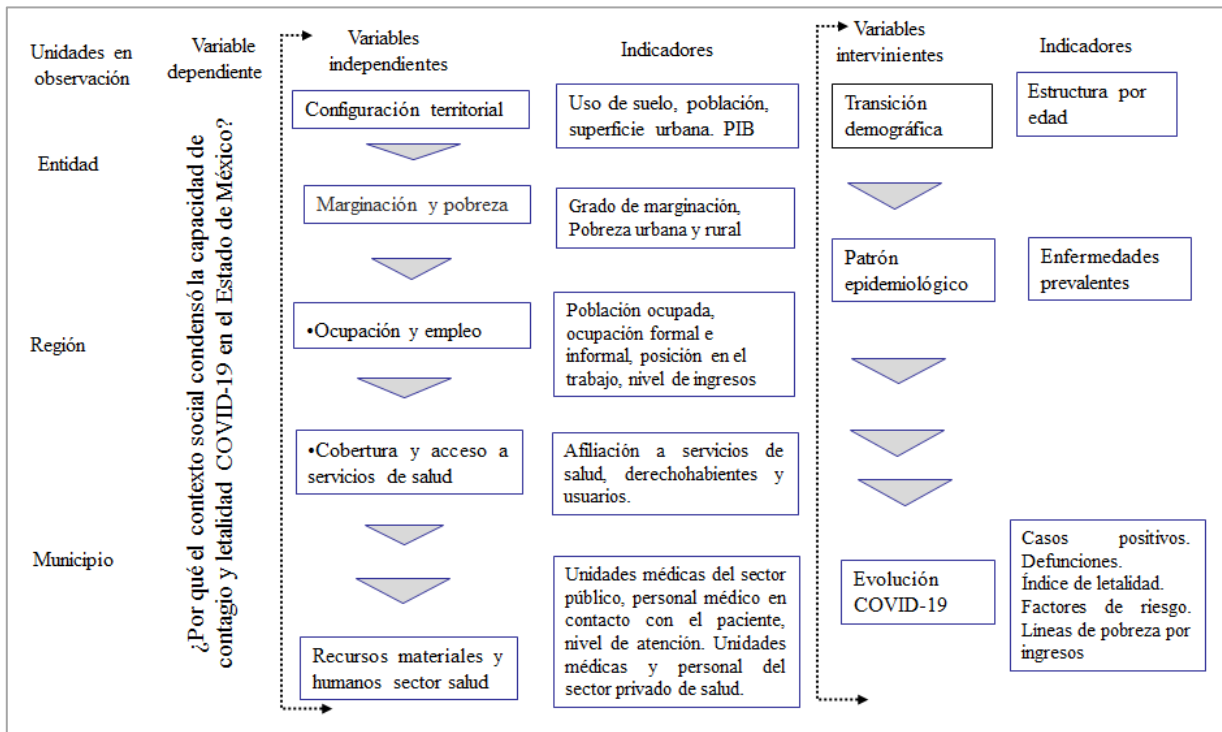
Unidades en observación

Entidad

Región

Municipio

Variable dependiente

¿Por qué el contexto social condensó la capacidad de contagio y letalidad COVID-19 en el Estado de México?

Variables independientes

Configuración territorial

Marginación y pobreza

•Ocupación y empleo

•Cobertura y acceso a servicios de salud

Recursos materiales y humanos sector salud

Indicadores

Uso de suelo, población, superficie urbana. PIB

Grado de marginación, Pobreza urbana y rural

Población ocupada, ocupación formal e informal, posición en el trabajo, nivel de ingresos

Afiliación a servicios de salud, derechohabientes y usuarios.

Unidades médicas del sector público, personal médico en contacto con el paciente, nivel de atención. Unidades médicas y personal del sector privado de salud.

Variables intervinientes

Transición demográfica

Patrón epidemiológico

Evolución COVID-19

Indicadores

Estructura por edad

Enfermedades prevalentes

Casos positivos. Defunciones. Índice de letalidad. Factores de riesgo. Líneas de pobreza por ingresos